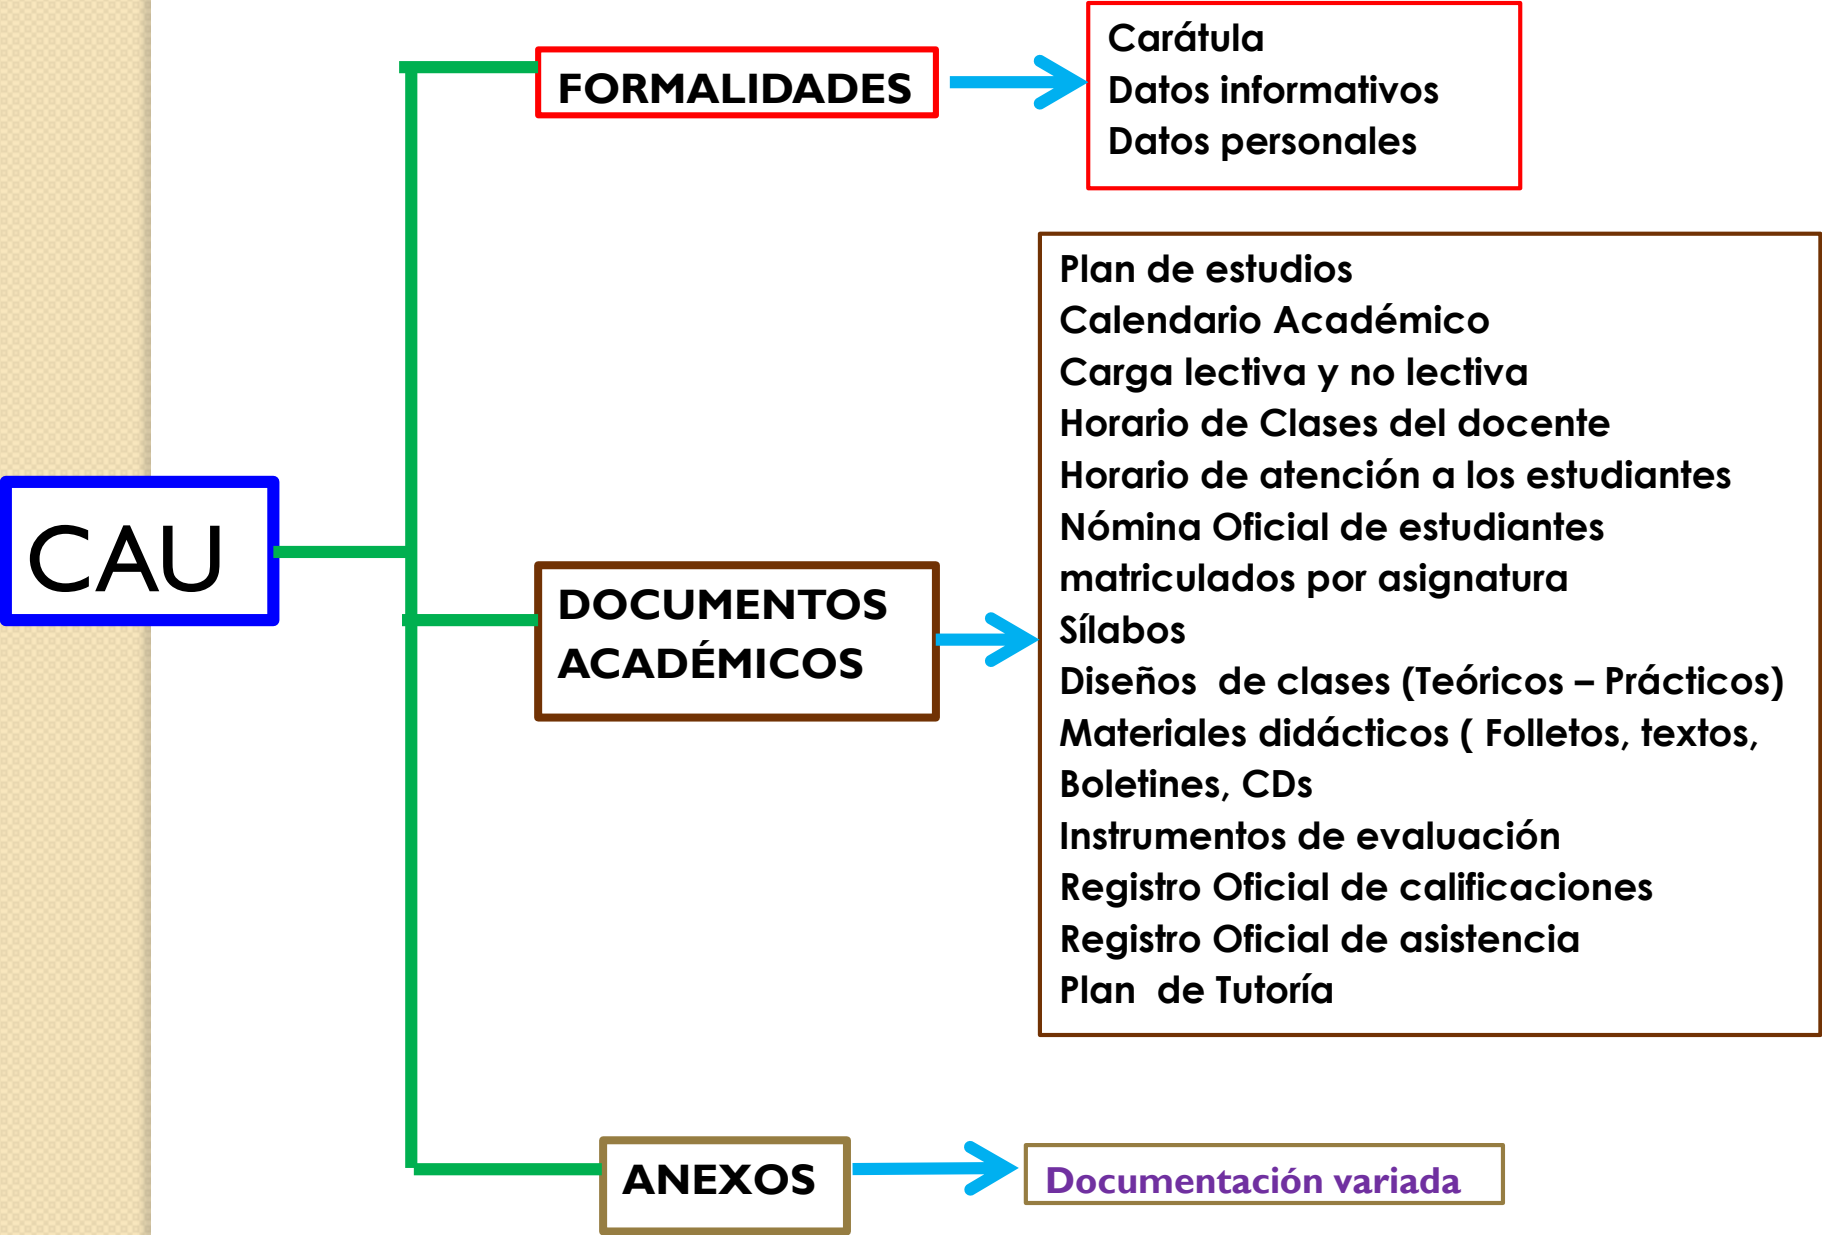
CAU

FORMALIDADES

Carátula
Datos informativos
Datos personales

DOCUMENTOS ACADÉMICOS

Plan de estudios
Calendario Académico
Carga lectiva y no lectiva
Horario de Clases del docente
Horario de atención a los estudiantes
Nómina Oficial de estudiantes matriculados por asignatura
Sílabos
Diseños de clases (Teóricos – Prácticos)
Materiales didácticos ( Folletos, textos, Boletines, CDs
Instrumentos de evaluación
Registro Oficial de calificaciones
Registro Oficial de asistencia
Plan de Tutoría

ANEXOS

Documentación variada